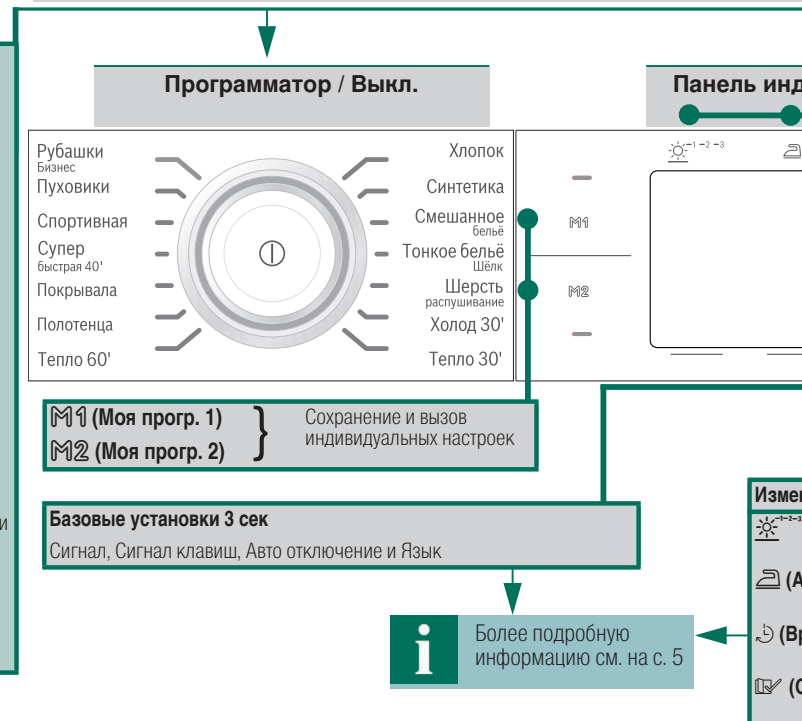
Программатор / Выкл.

Панель инд

Рубашки
Бизнес
Пуховики
Спортивная
Супер
быстрая 40'
Покрывала
Полотенца
Тепло 60'

Хлопок
Синтетика
Смешанное
бельё
Тонкое бельё
Шёлк
Шерсть
распушивание
Холод 30'
Тепло 30'

M1
M2

$-1-2-3$

M1 (Моя прогр. 1)
M2 (Моя прогр. 2)

Сохранение и вызов индивидуальных настроек

Базовые установки 3 сек
Сигнал, Сигнал клавиш, Авто отключение и Язык

Более подробную информацию см. на с. 5

Измен
(А
(Вр
(С

и